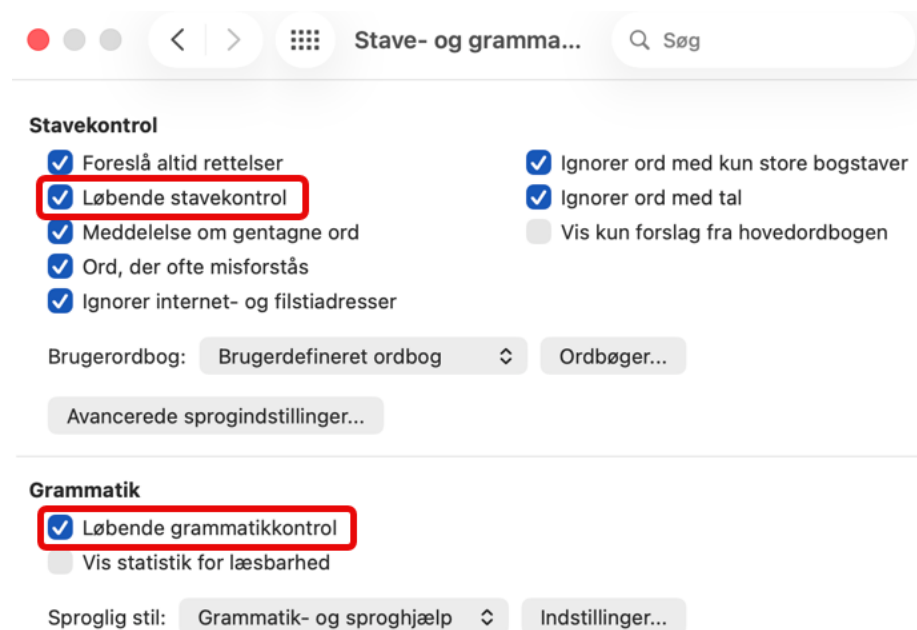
Stave- og gramma...

Søg

Stavekontrol

Foreslå altid rettelser

Løbende stavekontrol

Meddelelse om gentagne ord

Ord, der ofte misforstås

Ignorer internet- og filstiadresser

Ignorer ord med kun store bogstaver

Ignorer ord med tal

Vis kun forslag fra hovedordbogen

Brugerordbog: Brugerdefineret ordbog

Ordbøger...

Avancerede sprogindstillinger...

Grammatik

Løbende grammatikkontrol

Vis statistik for læsbarhed

Sproglig stil: Grammatik- og sproghjælp

Indstillinger...